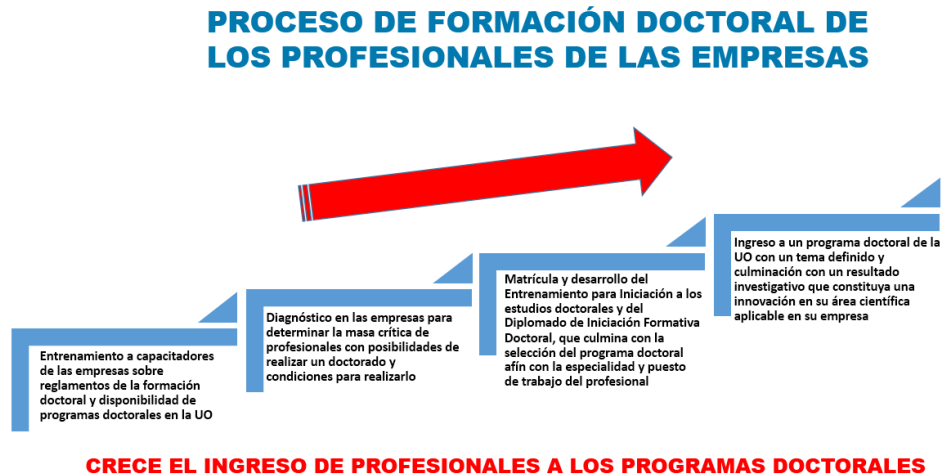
PROCESO DE FORMACIÓN DOCTORAL DE LOS PROFESIONALES DE LAS EMPRESAS

Entrenamiento a capacitadores de las empresas sobre reglamentos de la formación doctoral y disponibilidad de programas doctorales en la UO

Diagnóstico en las empresas para determinar la masa crítica de profesionales con posibilidades de realizar un doctorado y condiciones para realizarlo

Matrícula y desarrollo del Entrenamiento para Iniciación a los estudios doctorales y del Diplomado de Iniciación Formativa Doctoral, que culmina con la selección del programa doctoral afín con la especialidad y puesto de trabajo del profesional

Ingreso a un programa doctoral de la UO con un tema definido y culminación con un resultado investigativo que constituya una innovación en su área científica aplicable en su empresa

CRECE EL INGRESO DE PROFESIONALES A LOS PROGRAMAS DOCTORALES